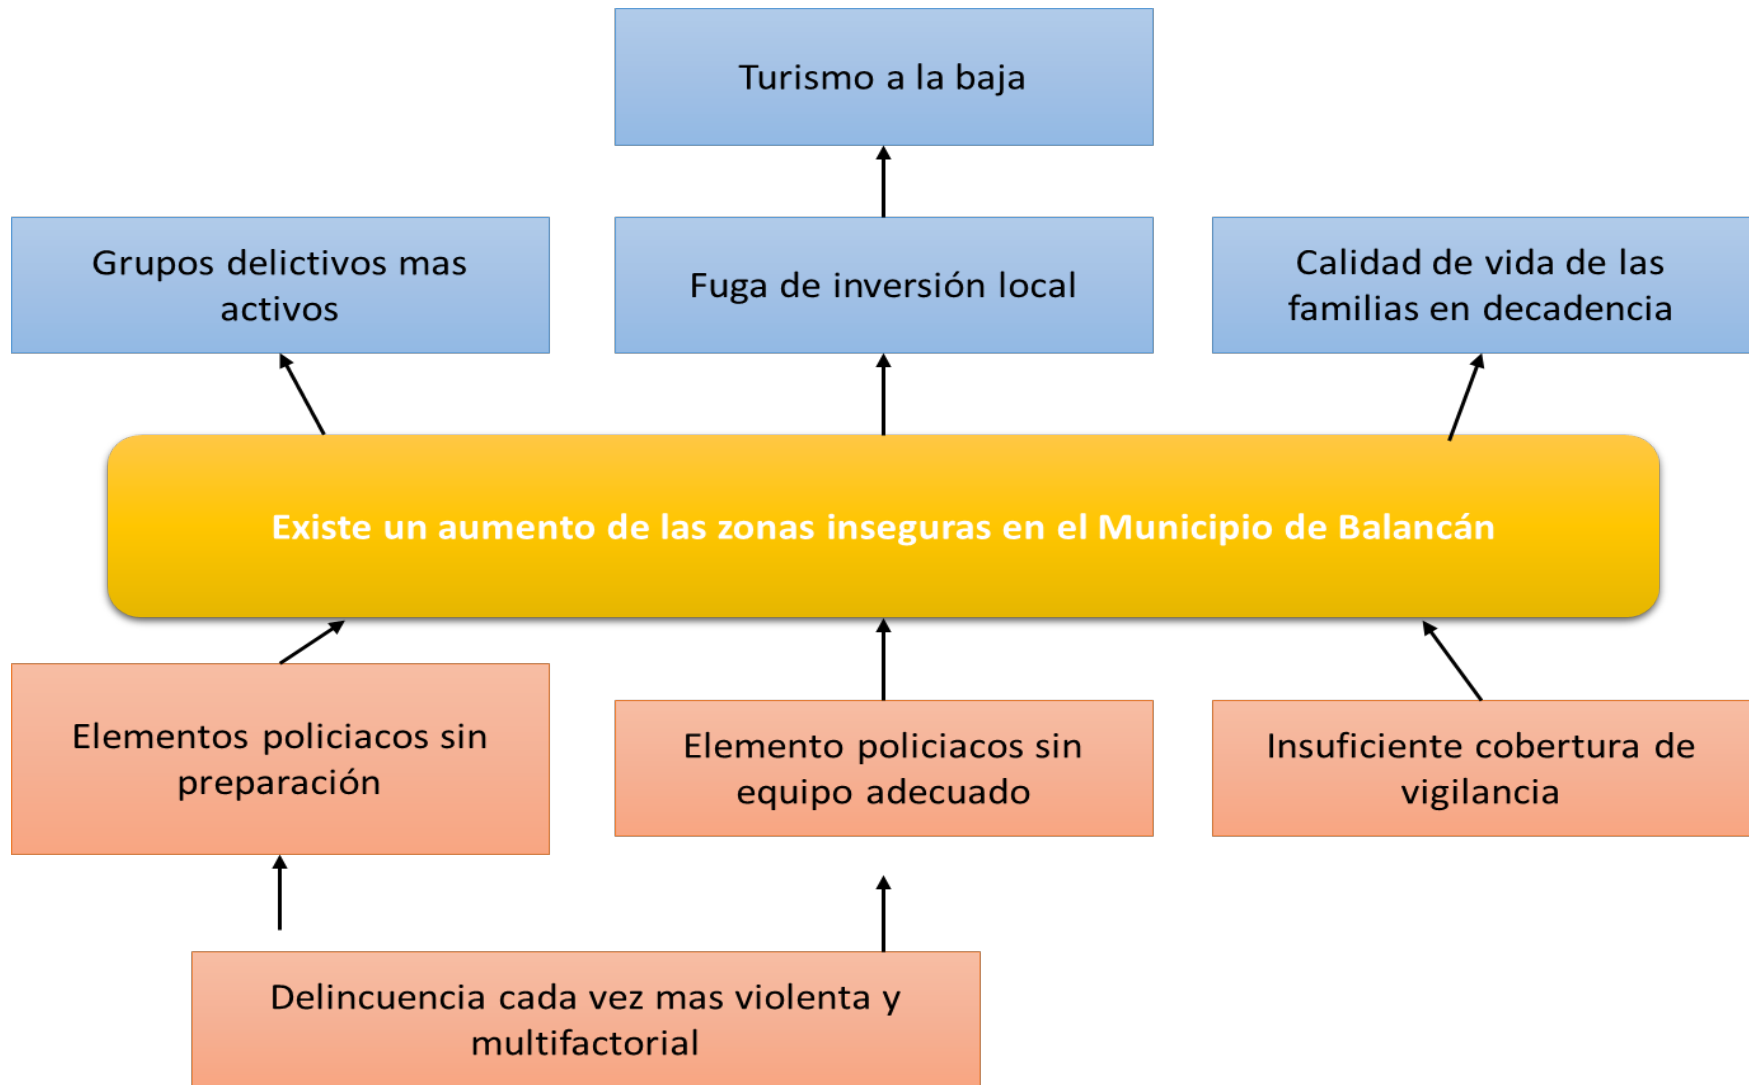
Turismo a la baja

Grupos delictivos mas activos

Fuga de inversión local

Calidad de vida de las familias en decadencia

Existe un aumento de las zonas inseguras en el Municipio de Balancán

Elementos policiacos sin preparación

Elemento policiacos sin equipo adecuado

Insuficiente cobertura de vigilancia

Delincuencia cada vez mas violenta y multifactorial